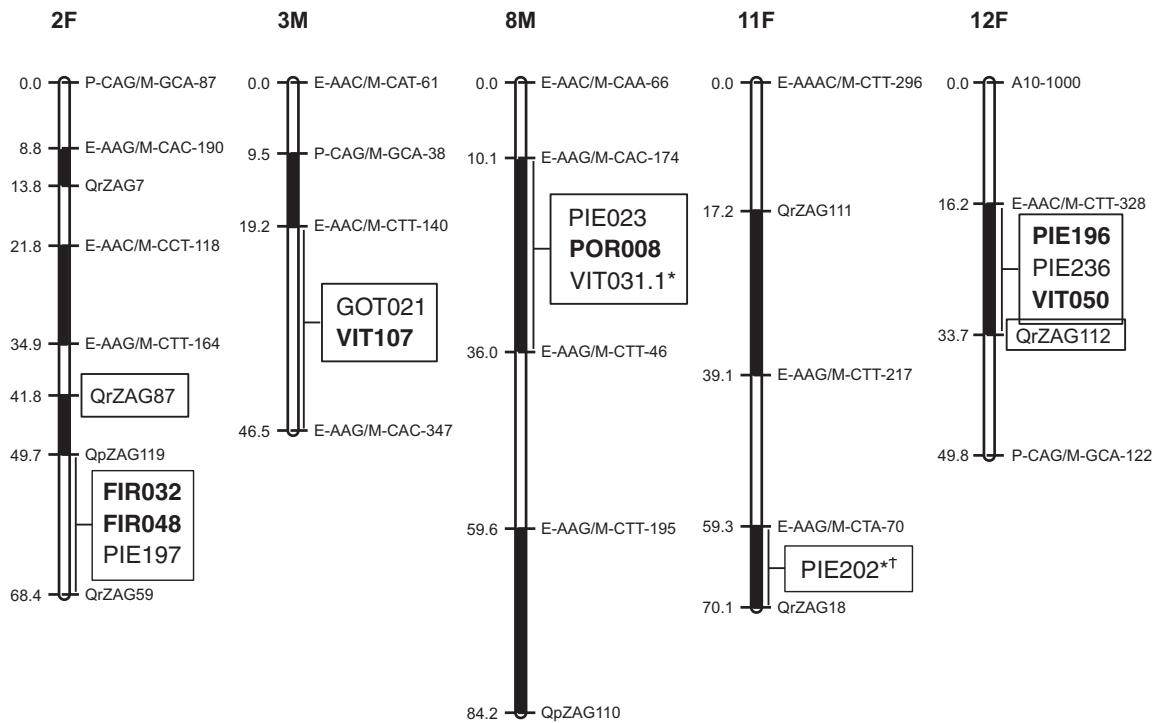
2F

0.0 P-CAG/M-GCA-87
8.8 E-AAG/M-CAC-190
13.8 QrZAG7
21.8 E-AAC/M-CCT-118
34.9 E-AAG/M-CTT-164
41.8 QrZAG87
49.7 QpZAG119
FIR032
FIR048
PIE197
68.4 QrZAG59

3M

0.0 E-AAC/M-CAT-61
9.5 P-CAG/M-GCA-38
19.2 E-AAC/M-CTT-140
GOT021
VIT107
46.5 E-AAG/M-CAC-347

8M

0.0 E-AAC/M-CAA-66
10.1 E-AAG/M-CAC-174
PIE023
POR008
VIT031.1*
36.0 E-AAG/M-CTT-46
59.6 E-AAG/M-CTT-195
84.2 QpZAG110

11F

0.0 E-AAAC/M-CTT-296
17.2 QrZAG111
39.1 E-AAG/M-CTT-217
59.3 E-AAG/M-CTA-70
PIE202*†
70.1 QrZAG18

12F

0.0 A10-1000
16.2 E-AAC/M-CTT-328
PIE196
PIE236
VIT050
33.7 QrZAG112
49.8 P-CAG/M-GCA-122